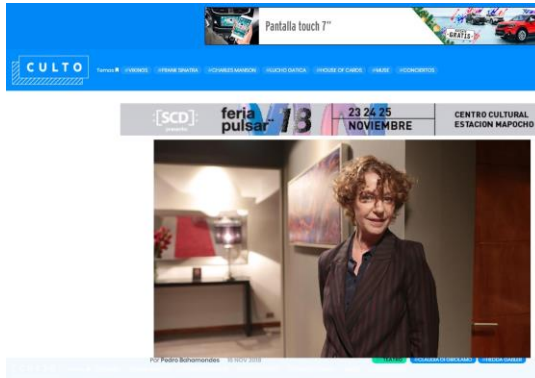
Pantalla touch 7"

CULTO

Temas: #VIERNES #FRANK SINATRA #CHARLES MANSON #LUCHO GATICA #HOUSE OF CARDS #MUSE #CONCIERTOS

[SCD] presenta feria pulsar 18 23 24 25 NOVIEMBRE CENTRO CULTURAL ESTACION MAPOCHO

Por Pedro Bahamondes 16 NOV 2018

TEATRO #CLAUDIA DI GIROLAMO #FEDDA GABLER